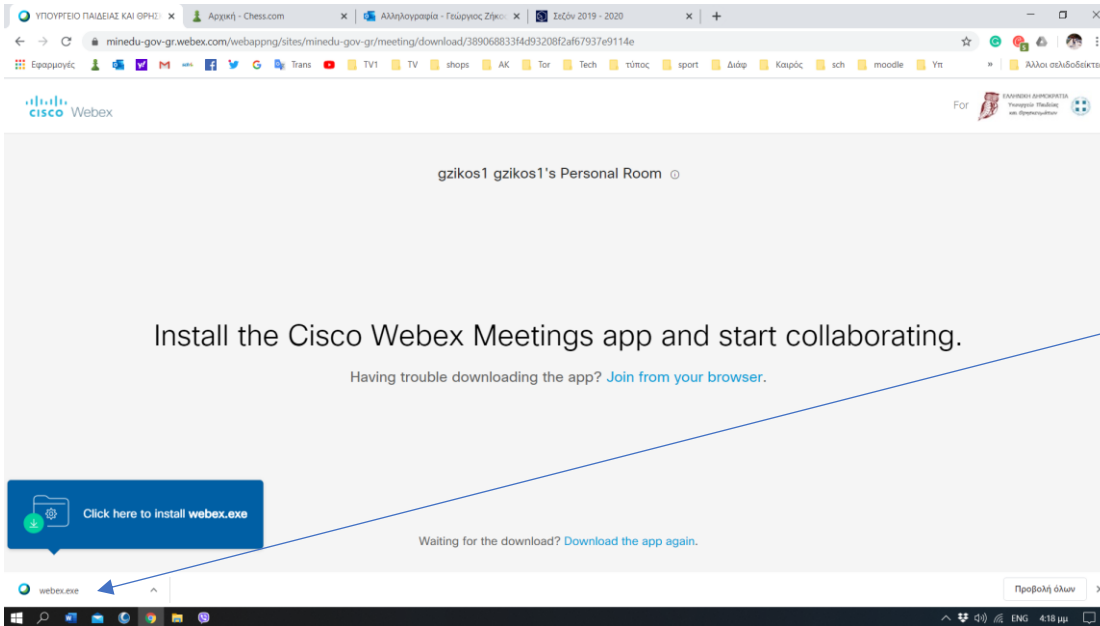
ΥΠΟΥΡΓΕΙΟ ΠΑΙΔΕΙΑΣ ΚΑΙ ΘΡΗΣ ×
Αρχική - Chess.com ×
Αλληλογραφία - Γεώργιος Ζήκο ×
Σεζόν 2019 - 2020 ×
+

minedu-gov-gr.webex.com/webappng/sites/minedu-gov-gr/meeting/download/389068833f4d93208f2af67937e9114e

Εφαρμογές Trans TV1 TV shops AK Tor Tech τύπος sport Διάφ Καιρός sch moodle Υπ » Άλλοι σελιδοδείκτε

Cisco Webex

For ΕΛΛΗΝΙΚΗ ΔΗΜΟΚΡΑΤΙΑ Υπουργείο Παιδείας και Θρησκευμάτων

gzikos1 gzikos1's Personal Room

Install the Cisco Webex Meetings app and start collaborating.

Having trouble downloading the app? Join from your browser.

Click here to install webex.exe

Waiting for the download? Download the app again.

webex.exe

Προβολή όλων

ENG 4:18 μμ